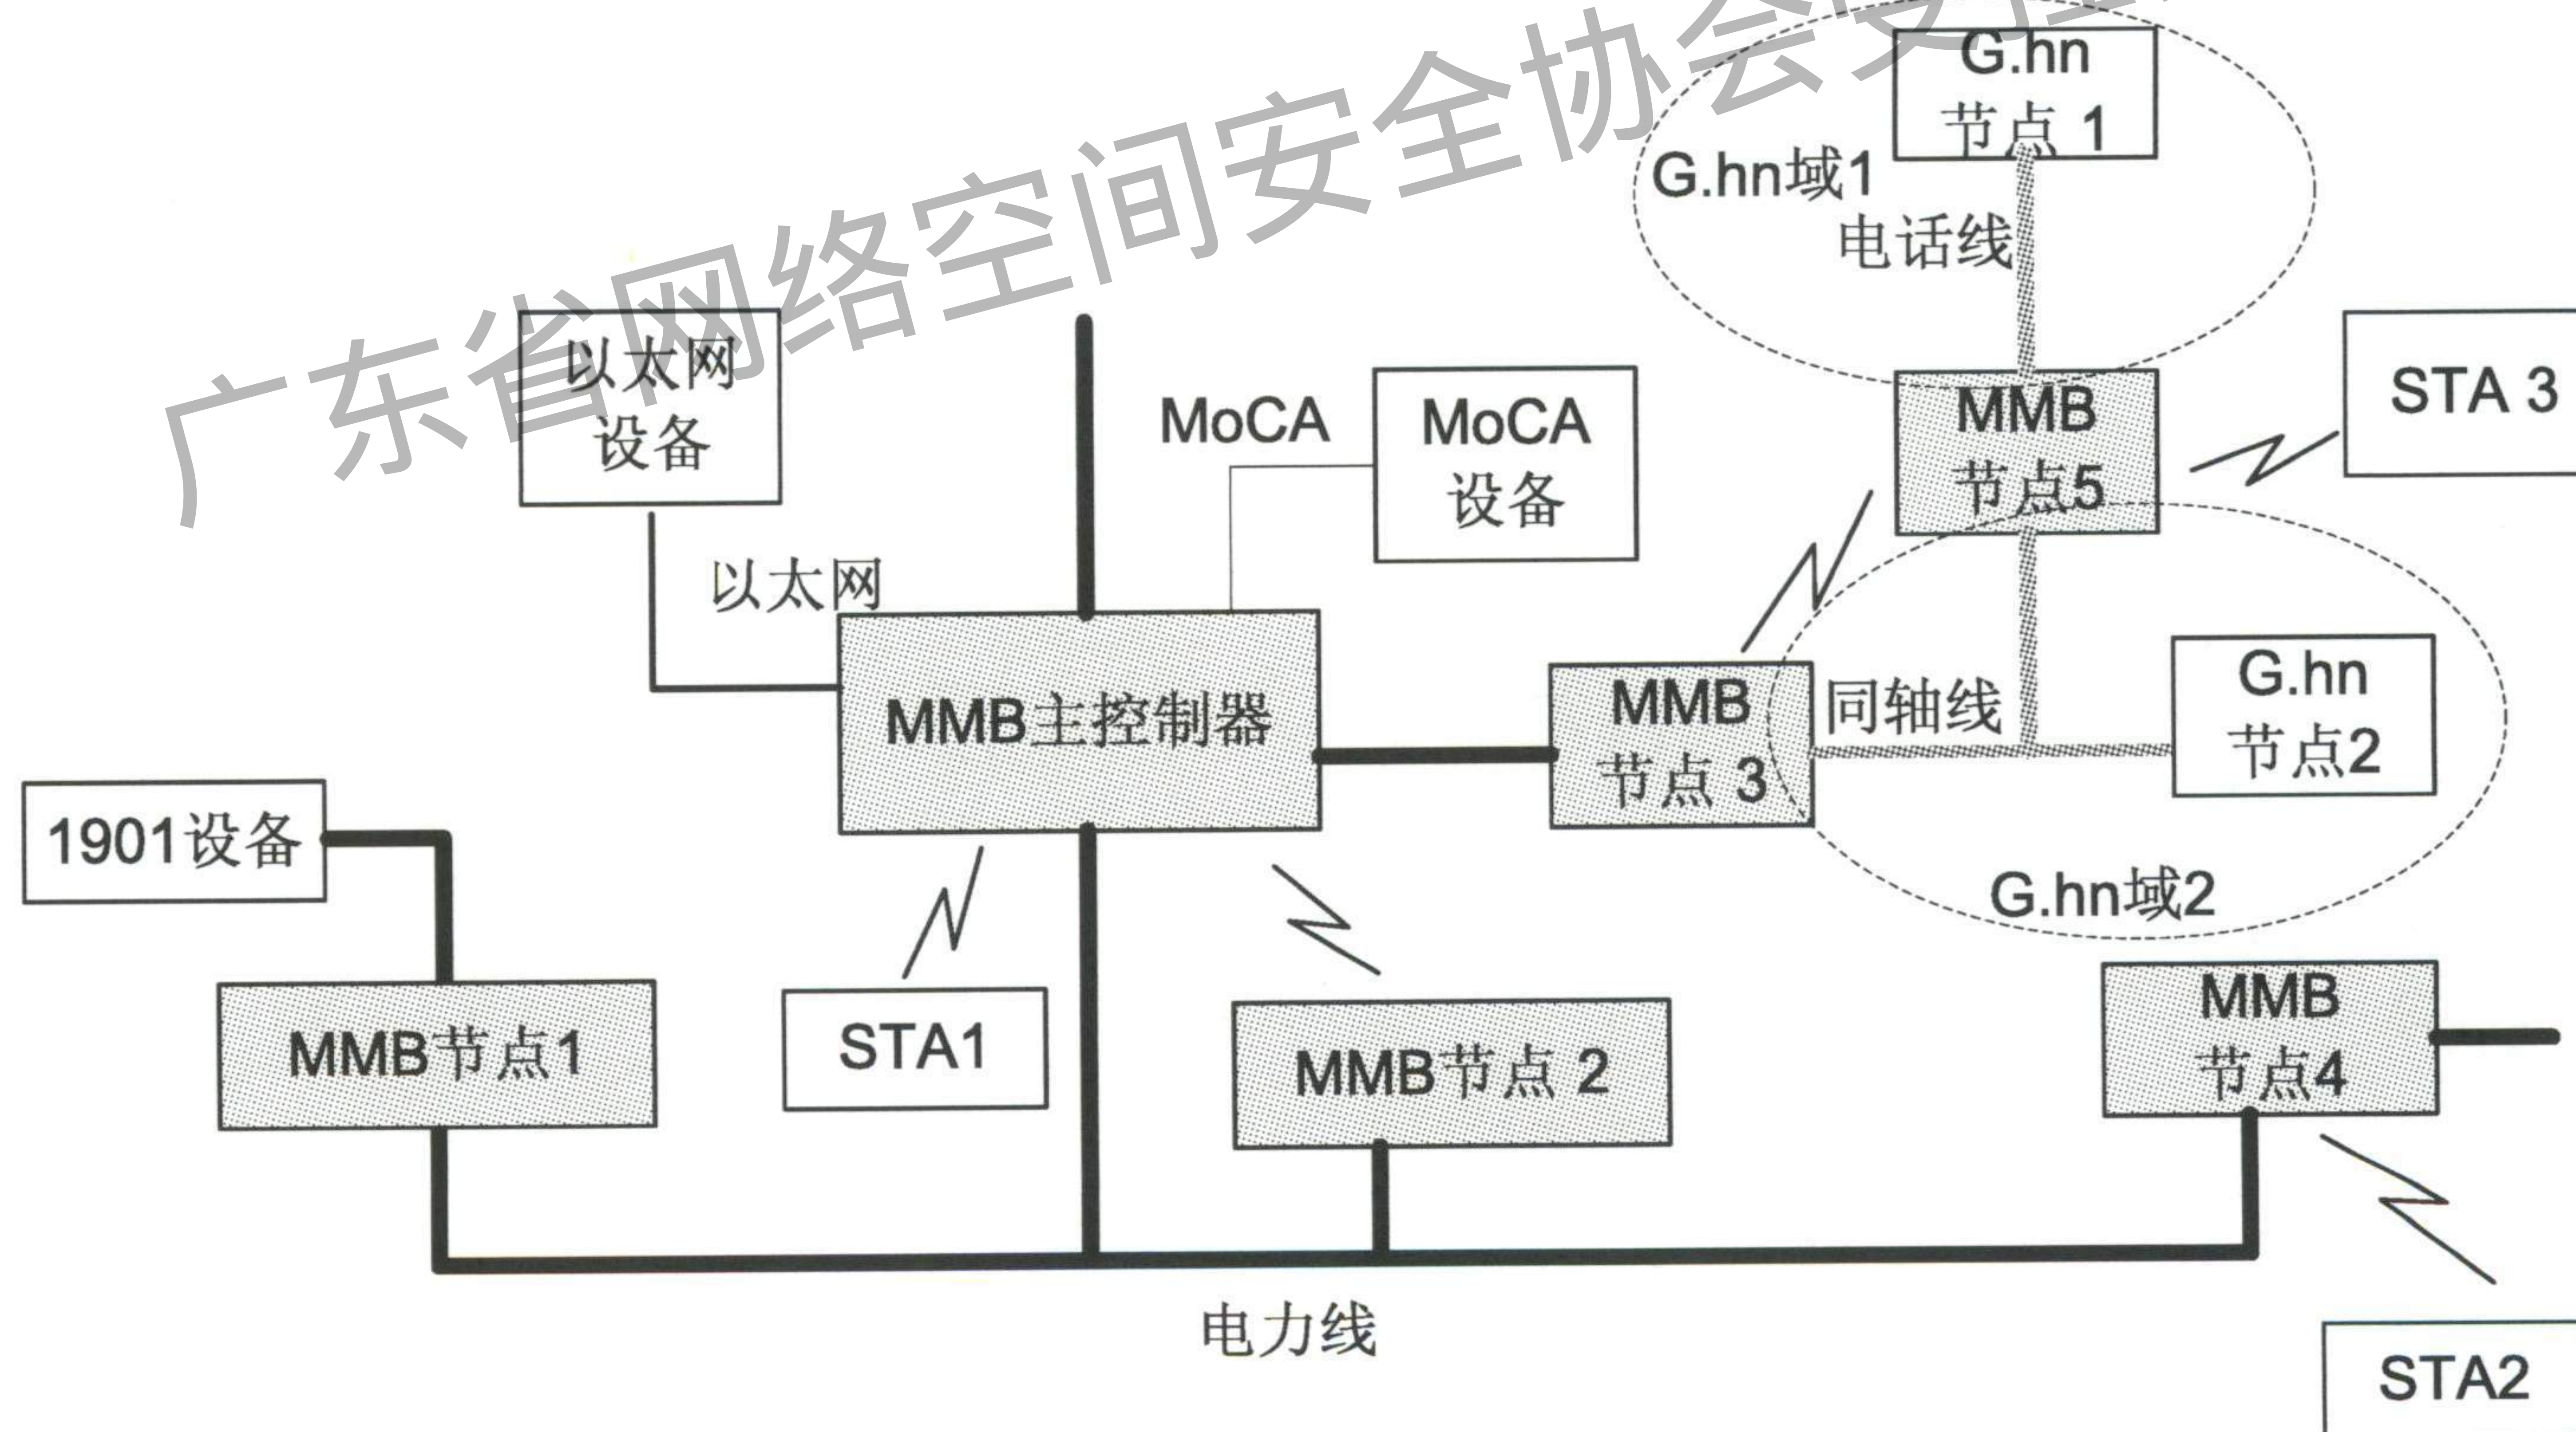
广东省网络空间安全协会受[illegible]

G.hn 节点 1

G.hn域1

电话线

以太网 设备

MoCA

MoCA 设备

MMB 节点5

STA 3

以太网

MMB主控制器

MMB 节点 3

同轴线

G.hn 节点2

1901设备

G.hn域2

MMB节点1

STA1

MMB节点 2

MMB 节点4

电力线

STA2